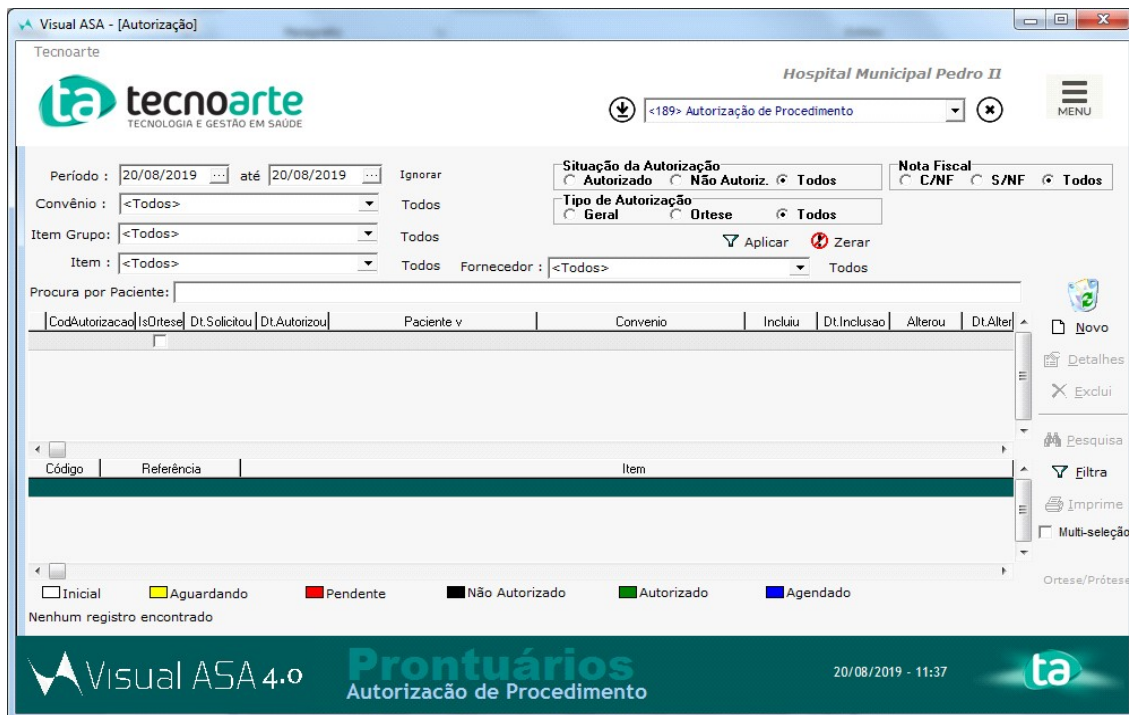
Visual ASA - [Autorização]

Tecnoarte

ta tecnoarte
TECNOLOGIA E GESTÃO EM SAÚDE

Hospital Municipal Pedro II

<189> Autorização de Procedimento

MENU

Período : 20/08/2019 ... até 20/08/2019 ... Ignorar

Situação da Autorização
Autorizado Não Autoriz. Todos

Nota Fiscal
C/NF S/NF Todos

Convênio : <Todos> Todos

Tipo de Autorização
Geral Ortese Todos

Item Grupo: <Todos> Todos

Aplicar Zerar

Item : <Todos> Todos Fornecedor : <Todos> Todos

Procura por Paciente:

| CodAutorizacao | IsOrtese | Dt.Solicitou | Dt.Autorizou | Paciente v | Convenio | Incluiu | Dt.Inclusao | Alterou | Dt.Alter |
|---|---|---|---|---|---|---|---|---|---|

Novo
Detalhes
Exclui
Pesquisa
Filtra
Imprime
Multi-seleção
Ortese/Prótese

| Código | Referência | Item |
|---|---|---|

Inicial Aguardando Pendente Não Autorizado Autorizado Agendado

Nenhum registro encontrado

Visual ASA 4.0 Prontuários
Autorização de Procedimento

20/08/2019 - 11:37

ta